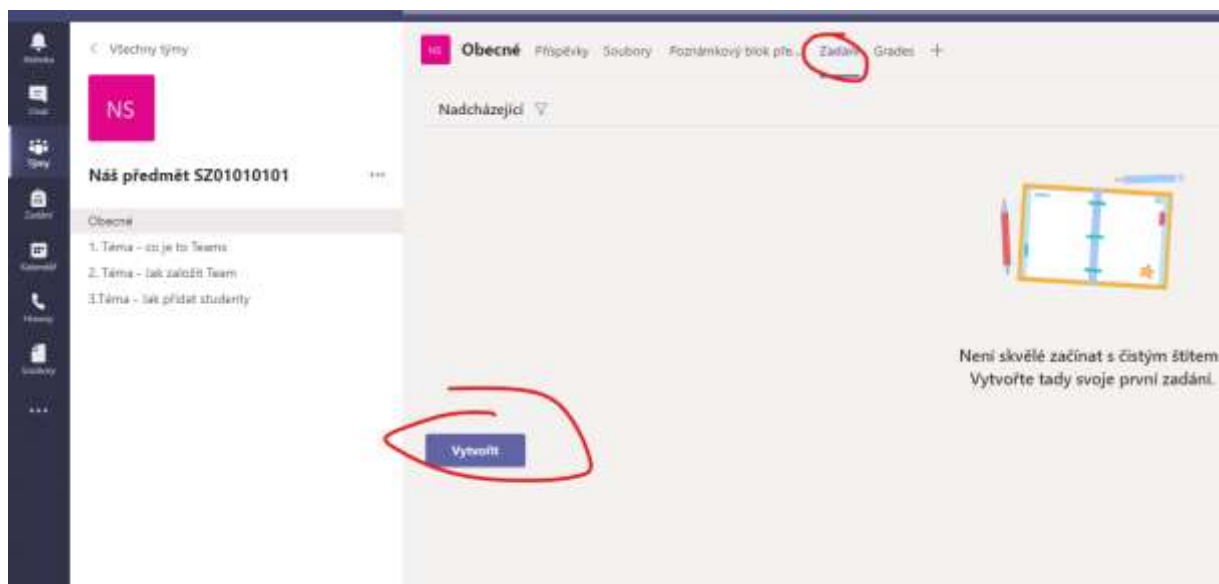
Aktivita
Chat
Týmy
Zadání
Kalendář
Hovory
Soubory
...

< Všechny týmy

NS

Náš předmět SZ01010101 ...

Obecné
1. Téma - co je to Teams
2. Téma - Jak založit Team
3.Téma - Jak přidat studenty

NS Obecné Příspěvky Soubory Poznámkový blok pře... Zadání Grades +

Nadcházející

Není skvělé začínat s čistým štítem
Vytvořte tady svoje první zadání.

Vytvořit